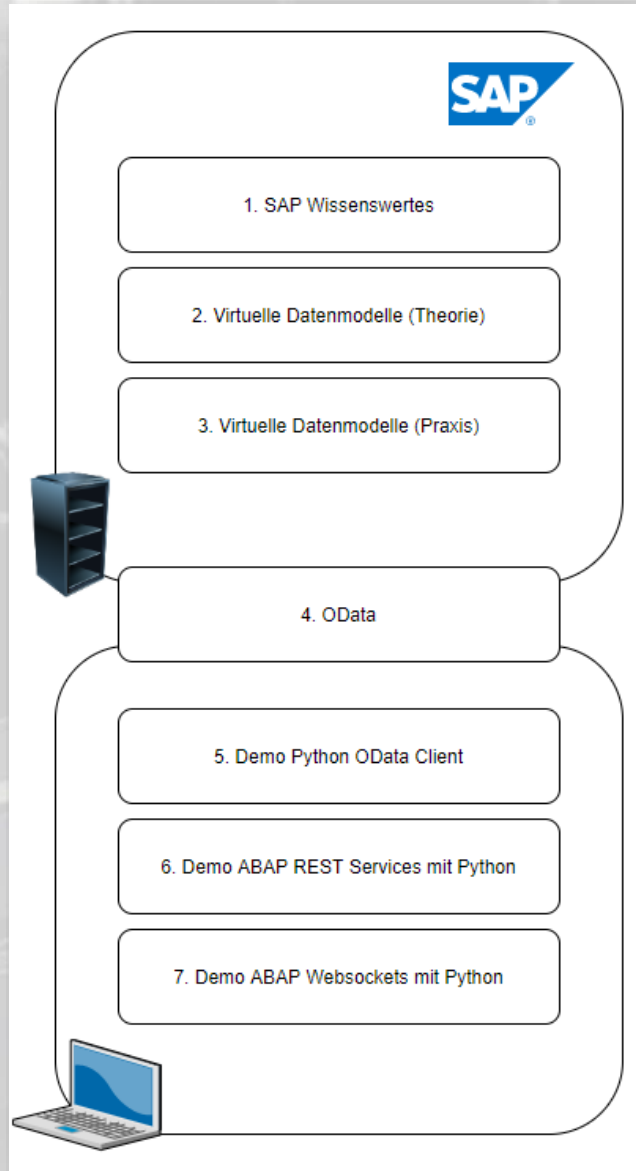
SAP

1. SAP Wissenswertes

2. Virtuelle Datenmodelle (Theorie)

3. Virtuelle Datenmodelle (Praxis)

4. OData

5. Demo Python OData Client

6. Demo ABAP REST Services mit Python

7. Demo ABAP Websockets mit Python